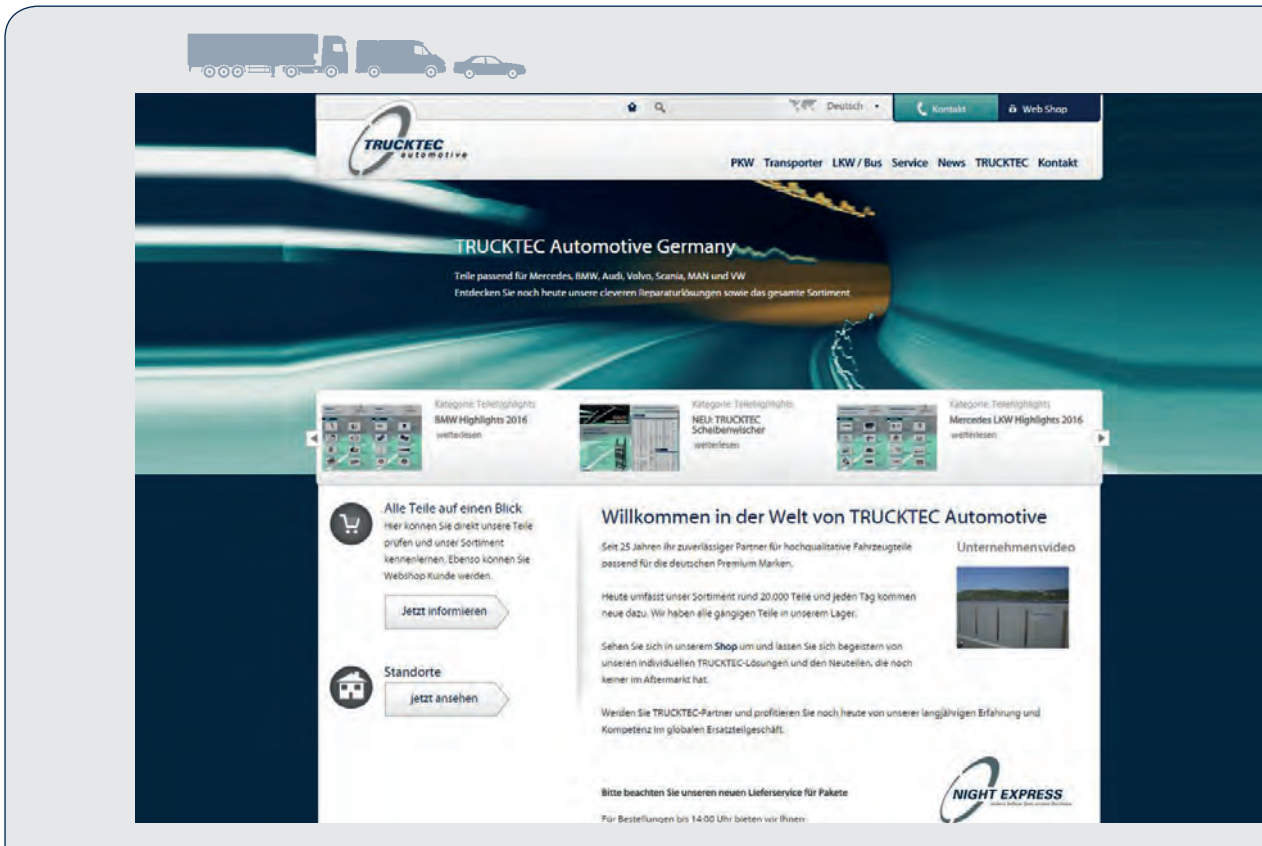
Deutsch Kontakt Web Shop

TRUCKTEC automotive

PKW Transporter LKW / Bus Service News TRUCKTEC Kontakt

TRUCKTEC Automotive Germany

Teile passend für Mercedes, BMW, Audi, Volvo, Scania, MAN und VW
Entdecken Sie noch heute unsere cleveren Reparaturlösungen sowie das gesamte Sortiment

Kategorie: Teilehighlights
BMW Highlights 2016
weiterlesen

Kategorie: Teilehighlights
NEU: TRUCKTEC Scheibenwischer
weiterlesen

Kategorie: Teilehighlights
Mercedes LKW Highlights 2016
weiterlesen

Alle Teile auf einen Blick
Hier können Sie direkt unsere Teile prüfen und unser Sortiment kennenlernen. Ebenso können Sie Webshop Kunde werden.

Jetzt informieren

Standorte

jetzt ansehen

Willkommen in der Welt von TRUCKTEC Automotive

Seit 25 Jahren Ihr zuverlässiger Partner für hochqualitative Fahrzeugteile passend für die deutschen Premium Marken.

Heute umfasst unser Sortiment rund 20.000 Teile und jeden Tag kommen neue dazu. Wir haben alle gängigen Teile in unserem Lager.

Sehen Sie sich in unserem Shop um und lassen Sie sich begeistern von unseren individuellen TRUCKTEC-Lösungen und den Neuteilen, die noch keiner im Aftermarkt hat.

Werden Sie TRUCKTEC-Partner und profitieren Sie noch heute von unserer langjährigen Erfahrung und Kompetenz im globalen Ersatzteilgeschäft.

Unternehmensvideo

Bitte beachten Sie unseren neuen Lieferservice für Pakete

Für Bestellungen bis 14:00 Uhr bieten wir Ihnen

NIGHT EXPRESS
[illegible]